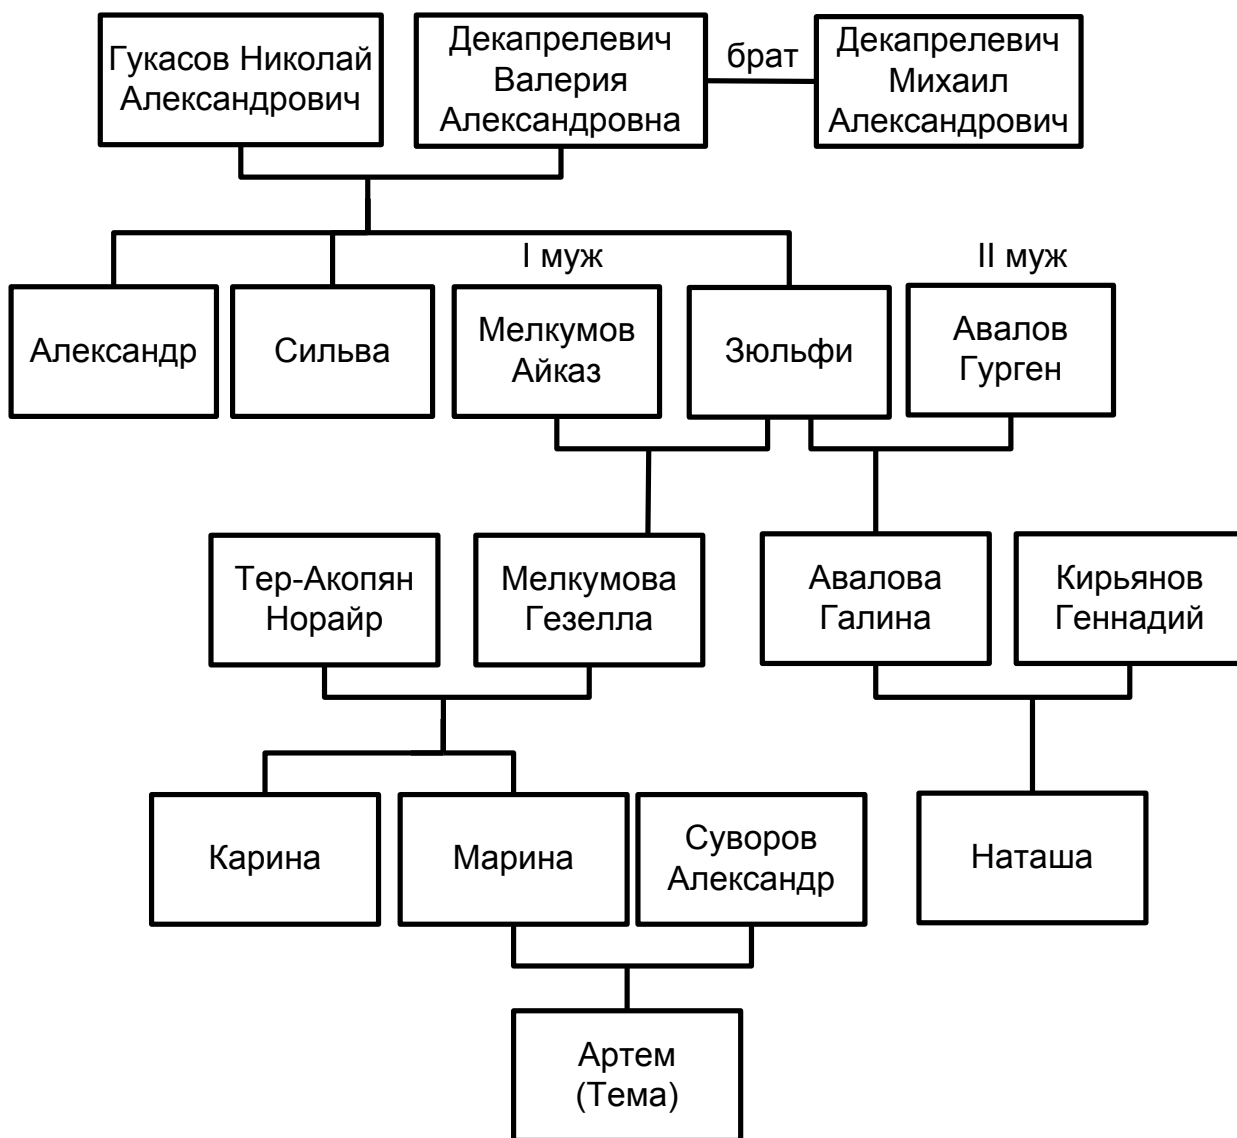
Гукасов Николай Александрович

Декапрелевич Валерия Александровна

брат

Декапрелевич Михаил Александрович

I муж

II муж

Александр

Сильва

Мелкумов Айказ

Зюльфи

Авалов Гурген

Тер-Акопян Норайр

Мелкумова Гезелла

Авалова Галина

Кирьянов Геннадий

Карина

Марина

Суворов Александр

Наташа

Артем (Тема)